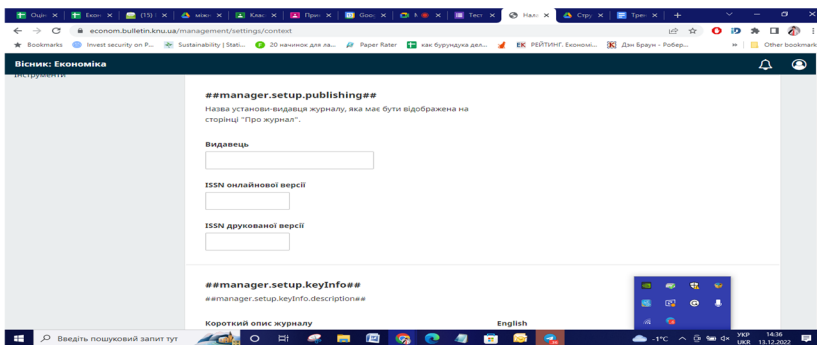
Оцін × | Екон × | (15) × | між × | Клас × | Прис × | Goo × | ● × | Тест × | Нал × | Стру × | Трен × | +

econom.bulletin.knu.ua/management/settings/context

Bookmarks | Invest security on P... | Sustainability | Stati... | 20 начинок для ла... | Paper Rater | как бурундука дел... | ЕК РЕЙТИНГ. Економі... | Дэн Браун - Робер... | » | Other bookmarks

Вісник: Економіка

Інструменти

##manager.setup.publishing##

Назва установи-видавця журналу, яка має бути відображена на сторінці "Про журнал".

Видавець

ISSN онлайнової версії

ISSN друкованої версії

##manager.setup.keyInfo##

##manager.setup.keyInfo.description##

Короткий опис журналу

English

Введіть пошуковий запит тут

-1°C

УКР UKR

14:36 13.12.2022